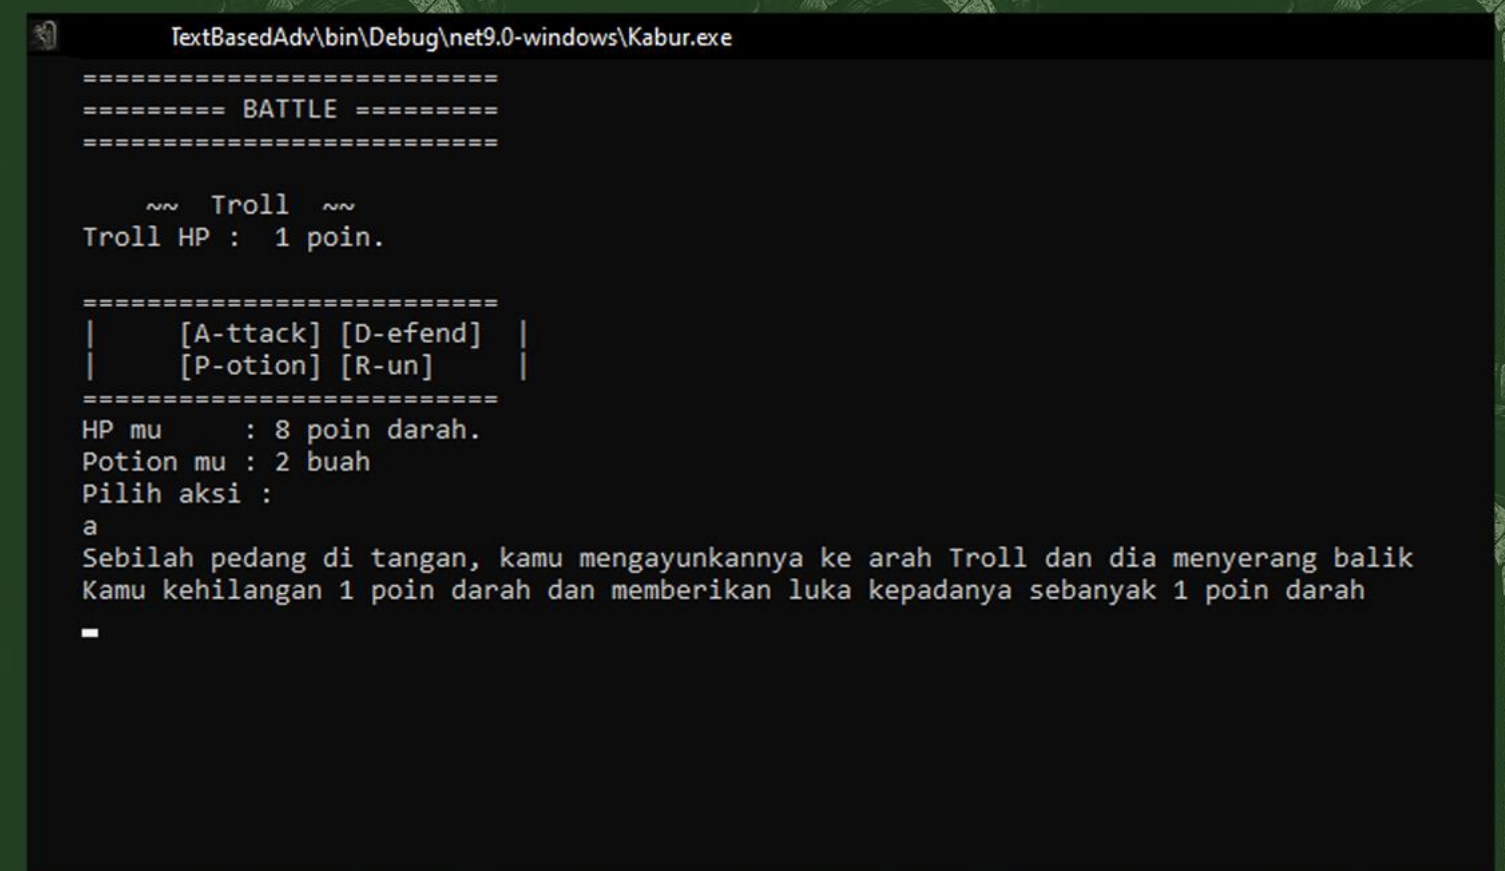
TextBasedAdv\bin\Debug\net9.0-windows\Kabur.exe

==========================
========= BATTLE =========
==========================

~~ Troll ~~
Troll HP : 1 poin.

==========================
| [A-ttack] [D-efend] |
| [P-otion] [R-un] |
==========================
HP mu : 8 poin darah.
Potion mu : 2 buah
Pilih aksi :
a
Sebilah pedang di tangan, kamu mengayunkannya ke arah Troll dan dia menyerang balik
Kamu kehilangan 1 poin darah dan memberikan luka kepadanya sebanyak 1 poin darah